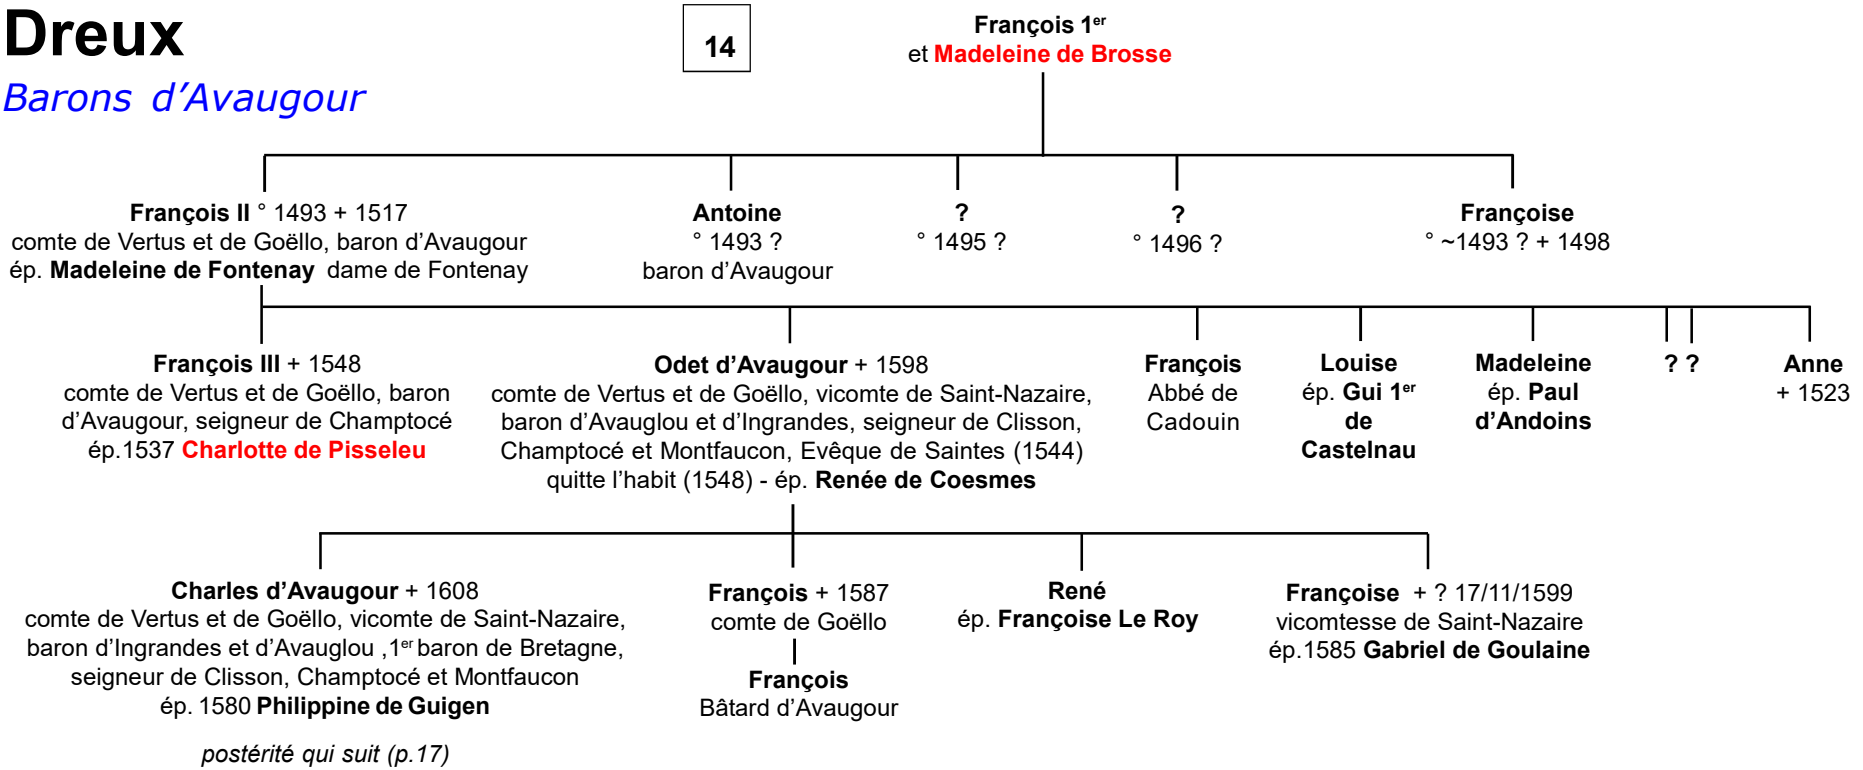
Dreux

Barons d'Avaugour

14

François 1$^{er}$
et Madeleine de Brosse

François II ° 1493 + 1517
comte de Vertus et de Goëllo, baron d'Avaugour
ép. Madeleine de Fontenay dame de Fontenay

Antoine
° 1493 ?
baron d'Avaugour

?
° 1495 ?

?
° 1496 ?

Françoise
° ~1493 ? + 1498

François III + 1548
comte de Vertus et de Goëllo, baron d'Avaugour, seigneur de Champtocé
ép.1537 Charlotte de Pisseleu

Odet d'Avaugour + 1598
comte de Vertus et de Goëllo, vicomte de Saint-Nazaire, baron d'Avauglou et d'Ingrandes, seigneur de Clisson, Champtocé et Montfaucon, Evêque de Saintes (1544)
quitte l'habit (1548) - ép. Renée de Coesmes

François
Abbé de Cadouin

Louise
ép. Gui 1$^{er}$ de Castelnau

Madeleine
ép. Paul d'Andoins

? ?

Anne
+ 1523

Charles d'Avaugour + 1608
comte de Vertus et de Goëllo, vicomte de Saint-Nazaire, baron d'Ingrandes et d'Avauglou ,1$^{er}$ baron de Bretagne, seigneur de Clisson, Champtocé et Montfaucon
ép. 1580 Philippine de Guigen

postérité qui suit (p.17)

François + 1587
comte de Goëllo

François
Bâtard d'Avaugour

René
ép. Françoise Le Roy

Françoise + ? 17/11/1599
vicomtesse de Saint-Nazaire
ép.1585 Gabriel de Goulaine